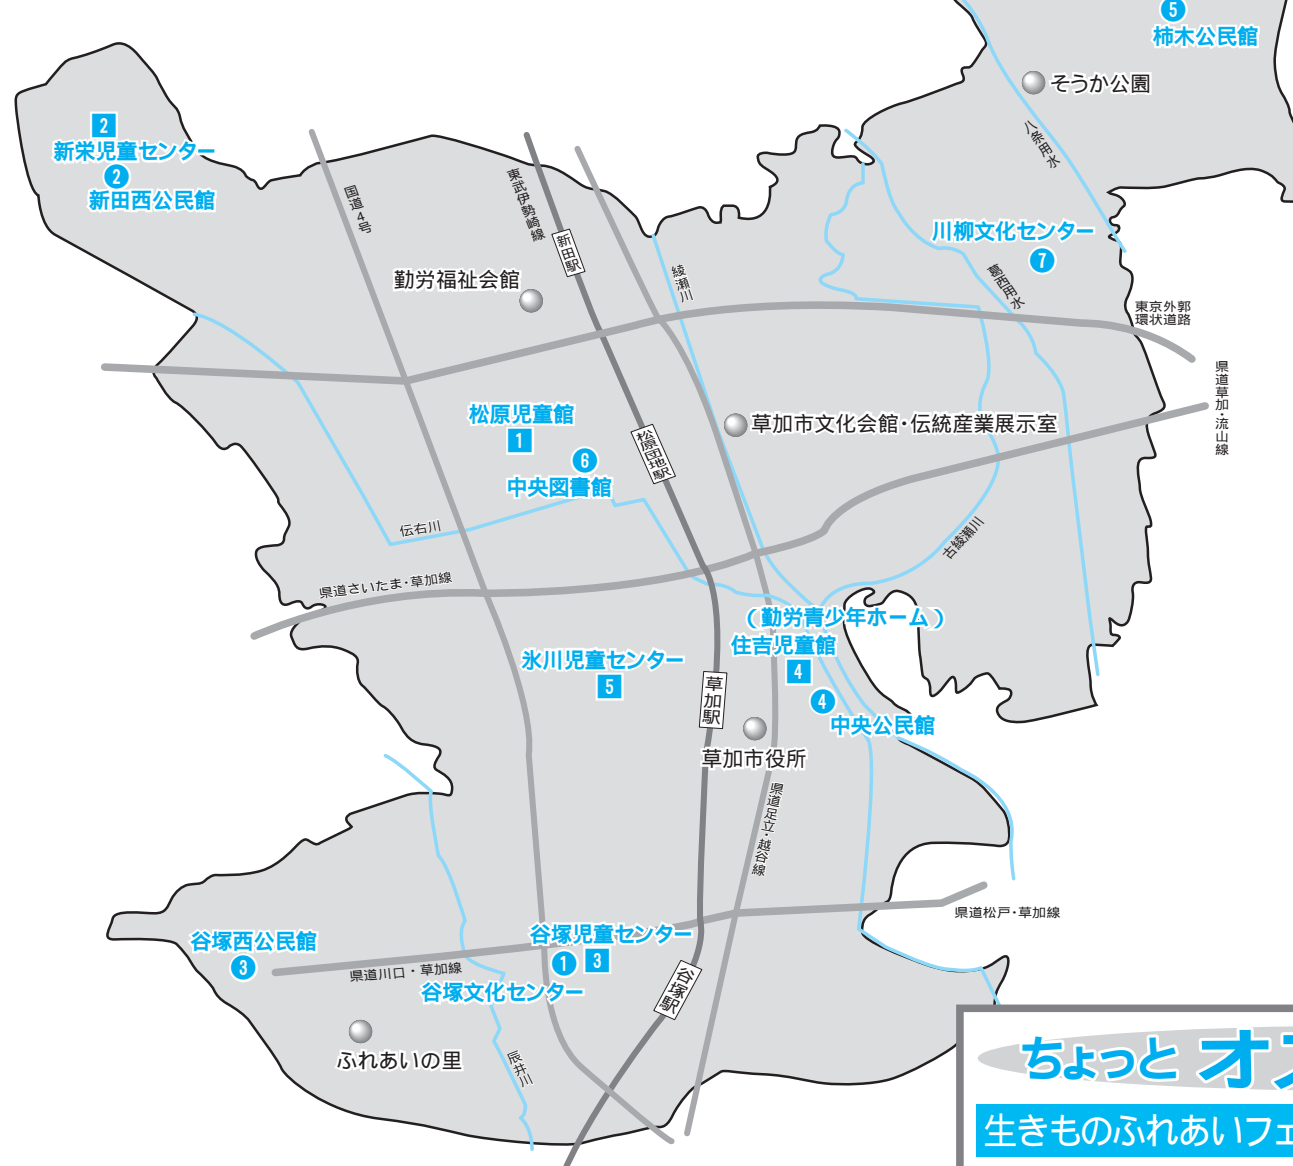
5
柿木公民館

そうか公園

八条用水

2
新栄児童センター
2
新田西公民館

国道4号

東武伊勢崎線

新田駅

綾瀬川

川柳文化センター
7

葛西用水

東京外郭環状道路

県道草加・流山線

勤労福祉会館

松原児童館
1

松原団地駅

草加市文化会館・伝統産業展示室

6
中央図書館

伝右川

古綾瀬川

県道さいたま・草加線

（勤労青少年ホーム）
住吉児童館
4

氷川児童センター
5

草加駅

4
中央公民館

草加市役所

県道足立・越谷線

県道松戸・草加線

谷塚西公民館
3

谷塚児童センター
1 3

県道川口・草加線

谷塚文化センター

谷塚駅

ふれあいの里

辰井川

ちょっと オ

生きものふれあいフェ